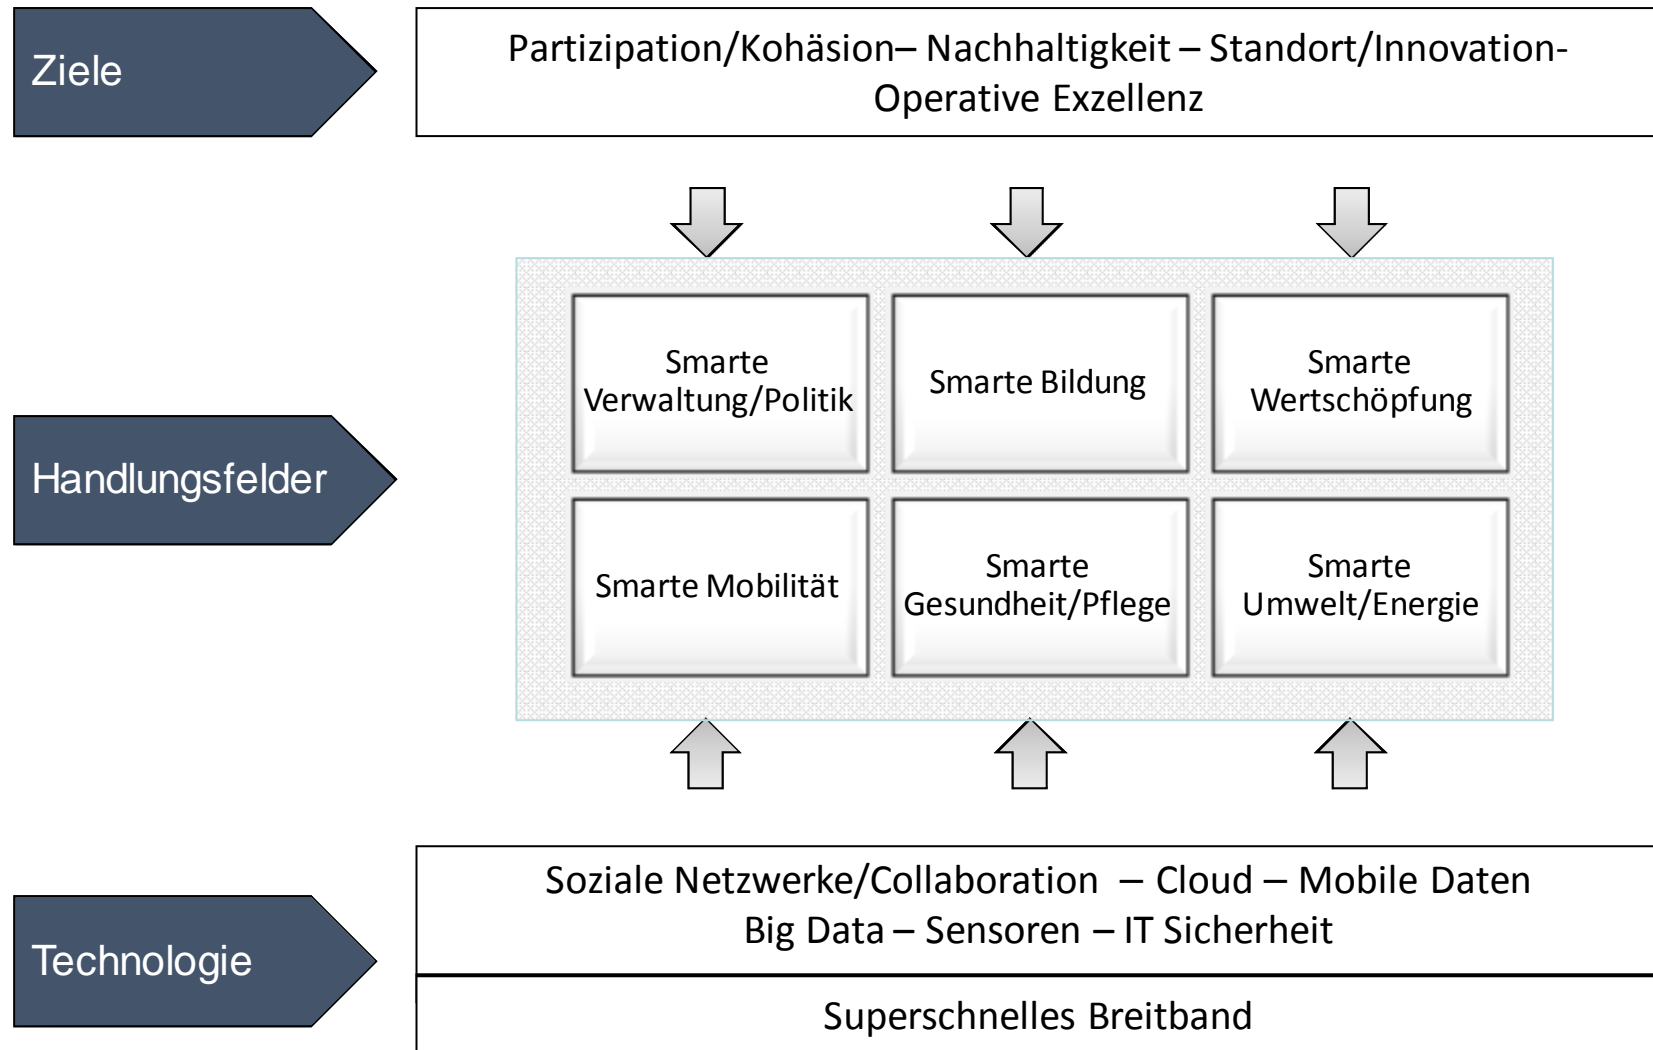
Ziele

Partizipation/Kohäsion– Nachhaltigkeit – Standort/Innovation- Operative Exzellenz

Handlungsfelder

Smarte Verwaltung/Politik

Smarte Bildung

Smarte Wertschöpfung

Smarte Mobilität

Smarte Gesundheit/Pflege

Smarte Umwelt/Energie

Technologie

Soziale Netzwerke/Collaboration – Cloud – Mobile Daten Big Data – Sensoren – IT Sicherheit

Superschnelles Breitband